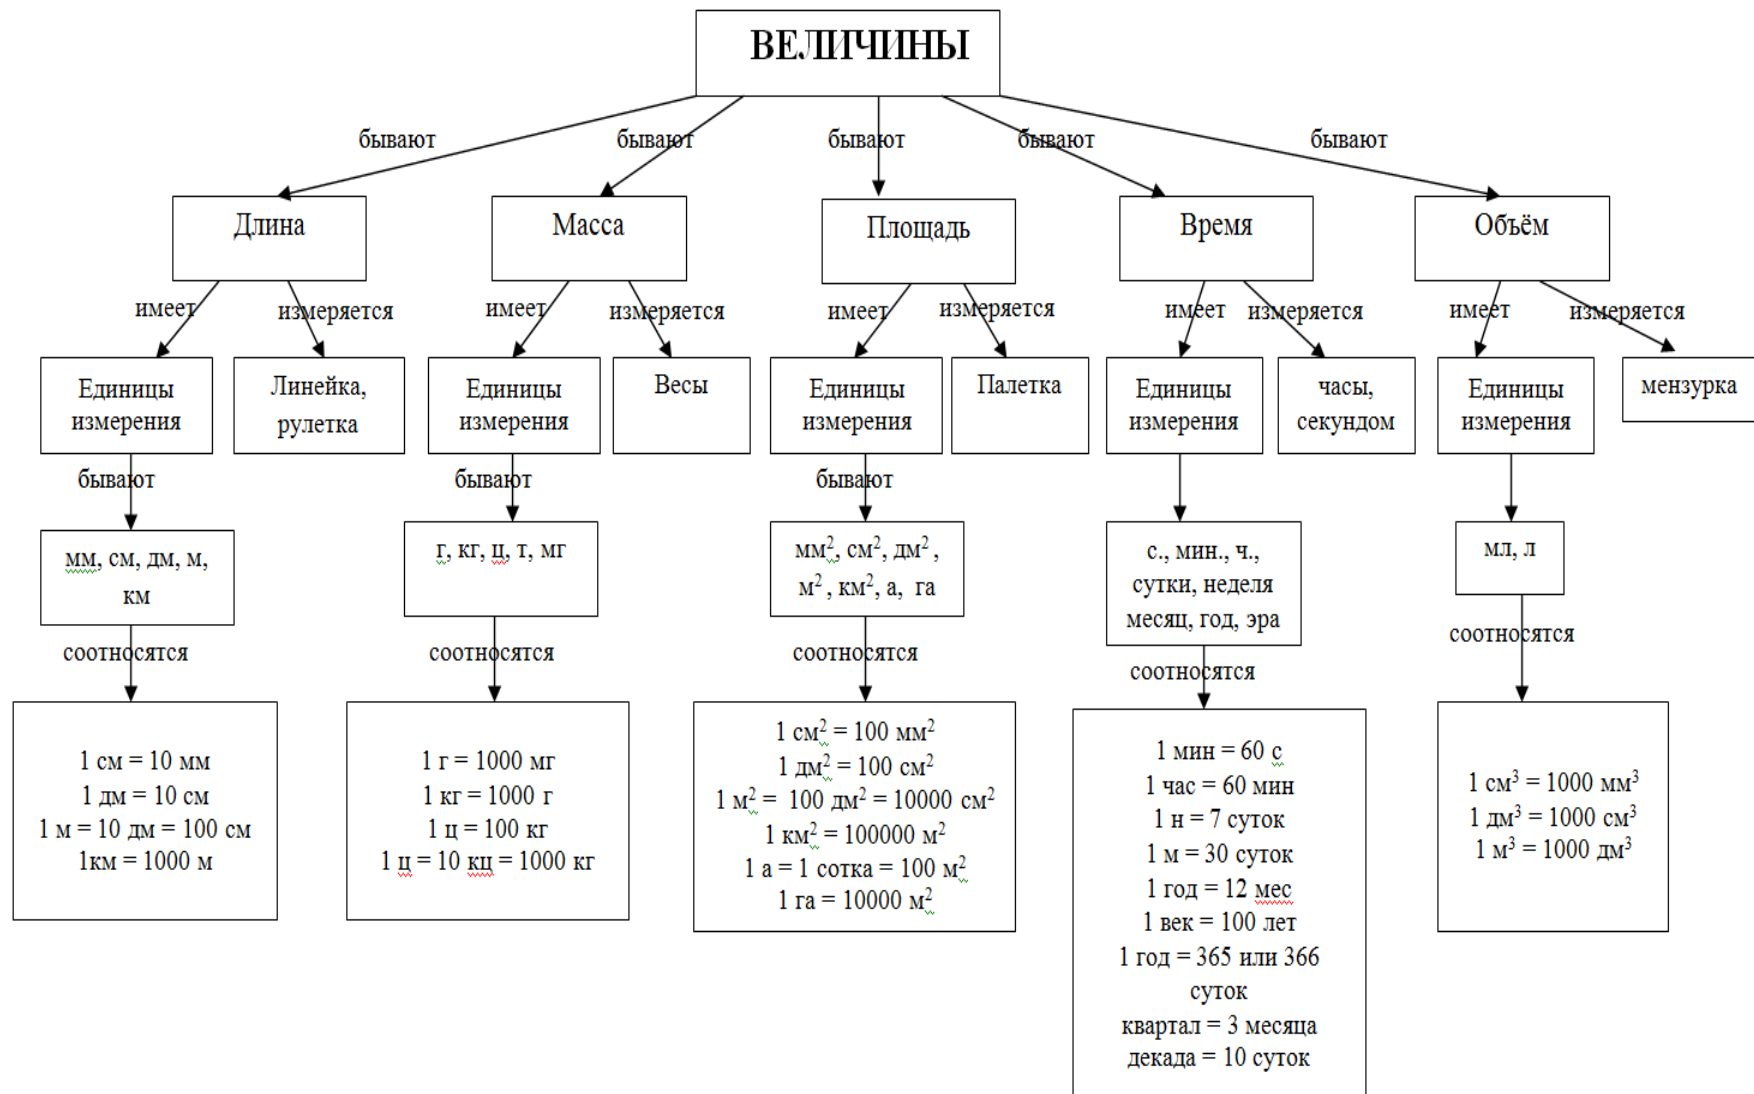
ВЕЛИЧИНЫ

бывают
бывают
бывают
бывают
бывают

Длина

имеет
измеряется

Единицы измерения

Линейка, рулетка

бывают

мм, см, дм, м, км

соотносятся

1 см = 10 мм
1 дм = 10 см
1 м = 10 дм = 100 см
1км = 1000 м

Масса

имеет
измеряется

Единицы измерения

Весы

бывают

г, кг, ц, т, мг

соотносятся

1 г = 1000 мг
1 кг = 1000 г
1 ц = 100 кг
1 ц = 10 кц = 1000 кг

Площадь

имеет
измеряется

Единицы измерения

Палетка

бывают

мм$^2$, см$^2$, дм$^2$, м$^2$, км$^2$, а, га

соотносятся

1 см$^2$ = 100 мм$^2$
1 дм$^2$ = 100 см$^2$
1 м$^2$ = 100 дм$^2$ = 10000 см$^2$
1 км$^2$ = 100000 м$^2$
1 а = 1 сотка = 100 м$^2$
1 га = 10000 м$^2$

Время

имеет
измеряется

Единицы измерения

часы, секундом

с., мин., ч., сутки, неделя месяц, год, эра

соотносятся

1 мин = 60 с
1 час = 60 мин
1 н = 7 суток
1 м = 30 суток
1 год = 12 мес
1 век = 100 лет
1 год = 365 или 366 суток
квартал = 3 месяца
декада = 10 суток

Объём

имеет
измеряется

Единицы измерения

мензурка

мл, л

соотносятся

1 см$^3$ = 1000 мм$^3$
1 дм$^3$ = 1000 см$^3$
1 м$^3$ = 1000 дм$^3$